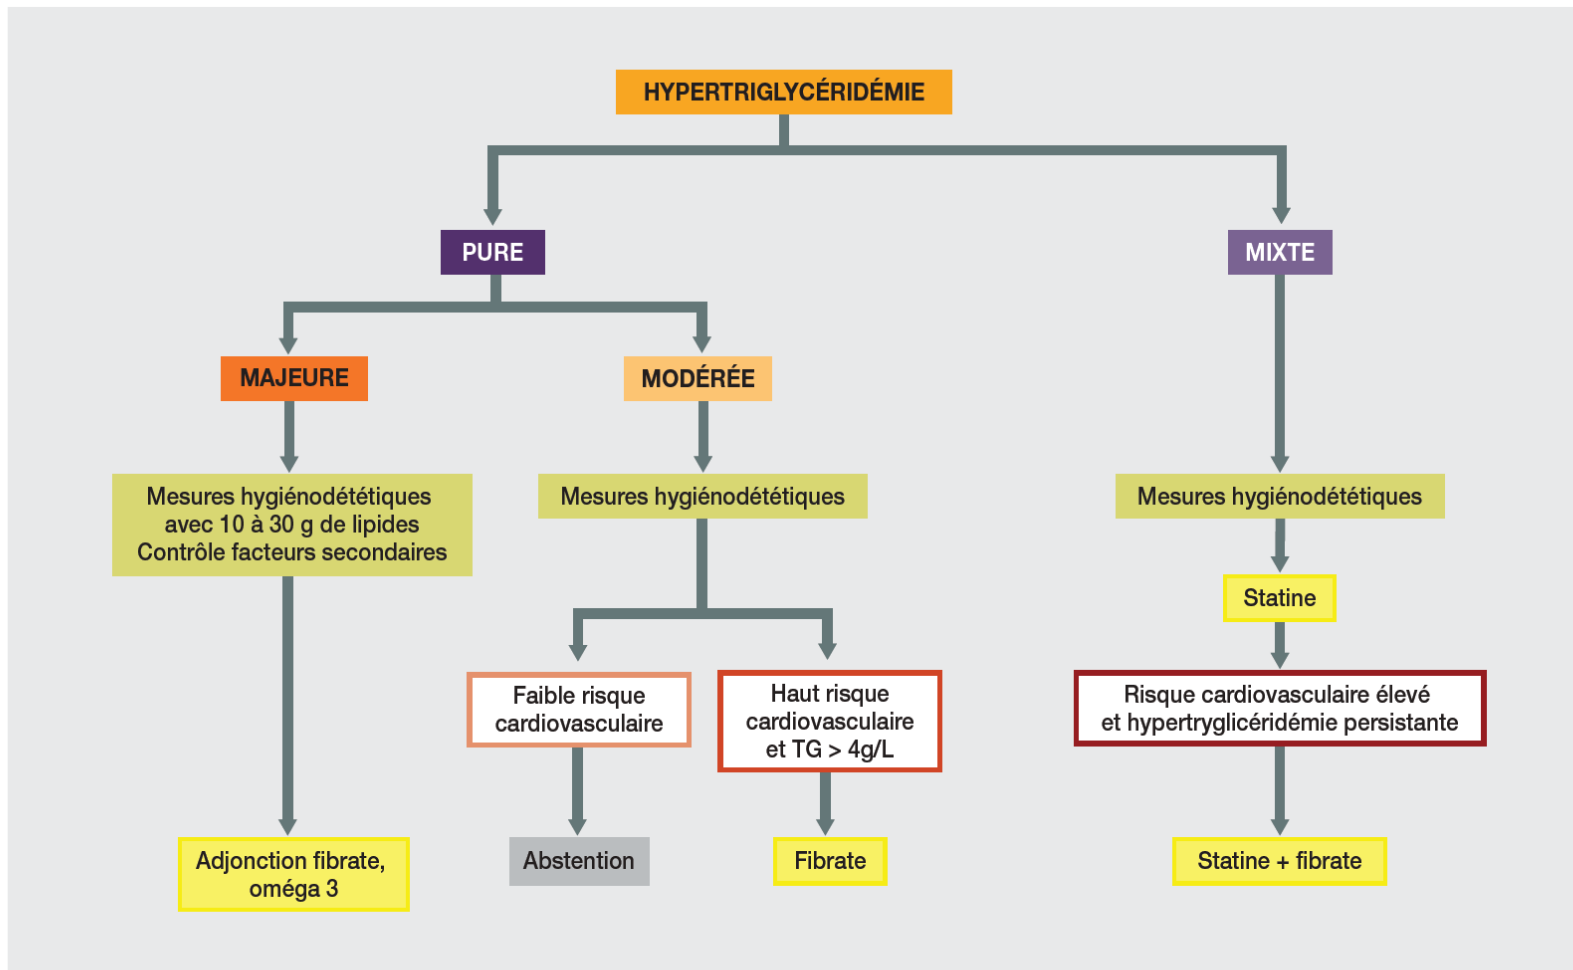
HYPERTRIGLYCÉRIDÉMIE

PURE

MIXTE

MAJEURE

MODÉRÉE

Mesures hygiénodététiques avec 10 à 30 g de lipides Contrôle facteurs secondaires

Mesures hygiénodététiques

Mesures hygiénodététiques

Statine

Faible risque cardiovasculaire

Haut risque cardiovasculaire et TG > 4g/L

Risque cardiovasculaire élevé et hypertryglicéridémie persistante

Adjonction fibrate, oméga 3

Abstention

Fibrate

Statine + fibrate